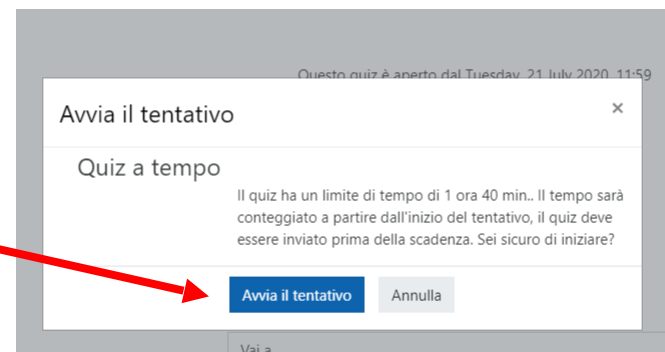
Questo quiz è aperto dal Tuesday, 21 July 2020, 11:59

Avvia il tentativo

×

Quiz a tempo

Il quiz ha un limite di tempo di 1 ora 40 min.. Il tempo sarà conteggiato a partire dall'inizio del tentativo, il quiz deve essere inviato prima della scadenza. Sei sicuro di iniziare?

Avvia il tentativo

Annulla

Vai a